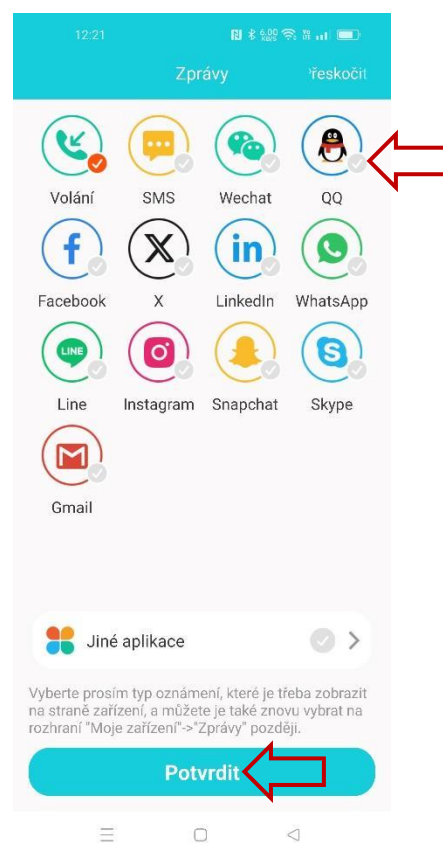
12:21

Zprávy

řeskočit

Volání

SMS

Wechat

QQ

Facebook

X

LinkedIn

WhatsApp

LINE

Line

Instagram

Snapchat

Skype

Gmail

Jiné aplikace

Vyberte prosím typ oznámení, které je třeba zobrazit na straně zařízení, a můžete je také znovu vybrat na rozhraní "Moje zařízení"->"Zprávy" později.

Potvrdit